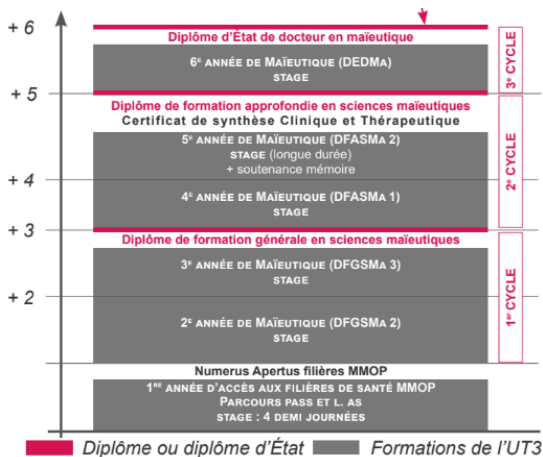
+ 6

Diplôme d'État de docteur en maïeutique

6e année de Maïeutique (DEDMa)
STAGE

3e CYCLE

+ 5

Diplôme de formation approfondie en sciences maïeutiques
Certificat de synthèse Clinique et Thérapeutique

5e année de Maïeutique (DFASMa 2)
STAGE (longue durée)
+ soutenance mémoire

+ 4

4e année de Maïeutique (DFASMa 1)
STAGE

2e CYCLE

+ 3

Diplôme de formation générale en sciences maïeutiques

3e année de Maïeutique (DFGSMa 3)
STAGE

+ 2

2e année de Maïeutique (DFGSMa 2)
STAGE

1er CYCLE

Numerus Apertus filières MMOP
1re année d'accès aux filières de santé MMOP
Parcours PASS et L. AS
STAGE : 4 DEMI JOURNÉES

Diplôme ou diplôme d'État
Formations de l'UT3